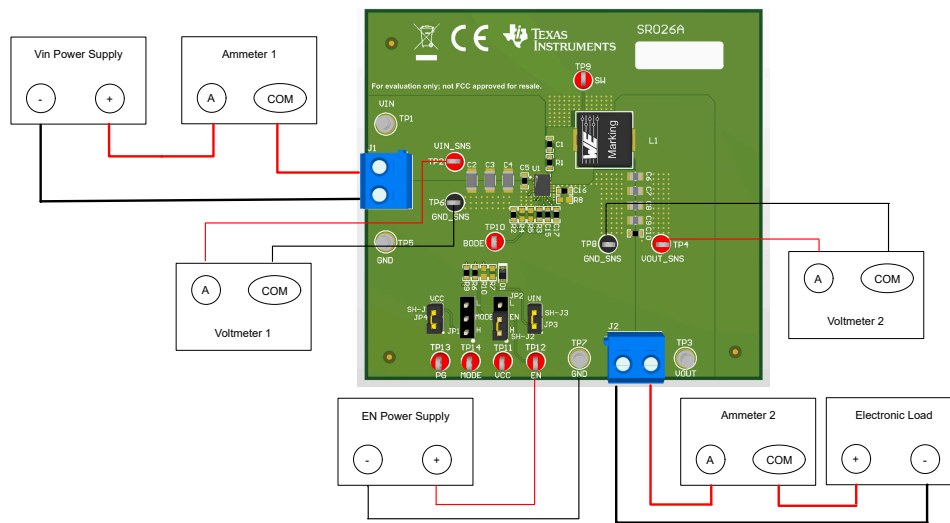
Vin Power Supply

-

+

Ammeter 1

A

COM

TEXAS INSTRUMENTS

SR026A

For evaluation only; not FCC approved for resale.

TP9 SW

VIN TP1

J1

VIN_SNS TP2

C1 R1 C2 C3 C4 C5 U1

Marking

L1

C16 R8

TP6 GND_SNS

TP5 GND

TP10 BODE

TP8 GND_SNS

TP4 VOUT_SNS

A

COM

Voltmeter 1

A

COM

Voltmeter 2

VCC SH-J4 JP4 JP1 MODE L H JP2 EN SH-J2 VIN SH-J3 JP3

TP13 PG

TP14 MODE

TP11 VCC

TP12 EN

TP7 GND

J2

TP3 VOUT

EN Power Supply

-

+

Ammeter 2

A

COM

Electronic Load

+

-